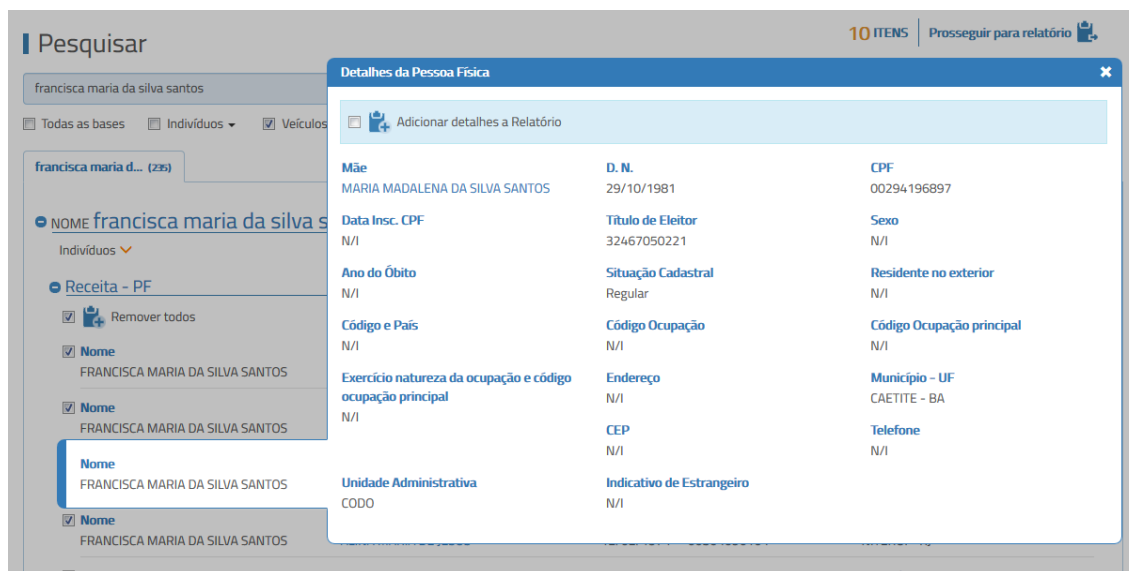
Pesquisar

10 ITENS | Prosseguir para relatório

francisca maria da silva santos

Todas as bases | Indivíduos | Veículos

francisca maria d... (235)

NOME francisca maria da silva s

Indivíduos

Receita - PF

Remover todos

Nome
FRANCISCA MARIA DA SILVA SANTOS

Nome
FRANCISCA MARIA DA SILVA SANTOS

Nome
FRANCISCA MARIA DA SILVA SANTOS

Nome
FRANCISCA MARIA DA SILVA SANTOS

Detalhes da Pessoa Física

Adicionar detalhes a Relatório

Mãe
MARIA MADALENA DA SILVA SANTOS

D. N.
29/10/1981

CPF
00294196897

Data Insc. CPF
N/I

Título de Eleitor
32467050221

Sexo
N/I

Ano do Óbito
N/I

Situação Cadastral
Regular

Residente no exterior
N/I

Código e País
N/I

Código Ocupação
N/I

Código Ocupação principal
N/I

Exercício natureza da ocupação e código ocupação principal
N/I

Endereço
N/I

Município - UF
CAETITE - BA

CEP
N/I

Telefone
N/I

Unidade Administrativa
CODO

Indicativo de Estrangeiro
N/I